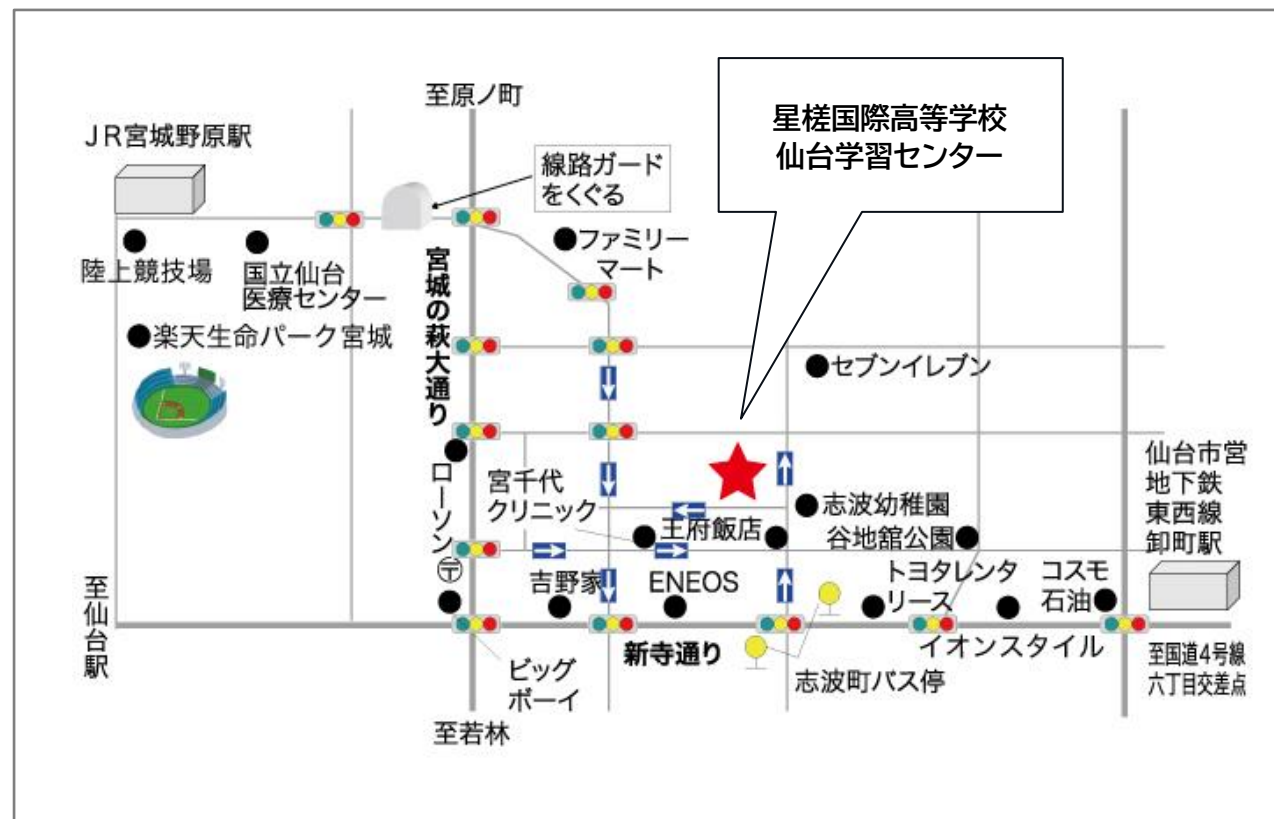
星槎国際高等学校
仙台学習センター

至原ノ町

JR宮城野原駅

線路ガードをくぐる

ファミリーマート

陸上競技場

国立仙台医療センター

楽天生命パーク宮城

宮城の萩大通り

セブンイレブン

ローソン

〒

宮千代クリニック

王府飯店

志波幼稚園

谷地館公園

仙台市営地下鉄東西線卸町駅

至仙台駅

吉野家

ENEOS

トヨタレンタリース

コスモ石油

新寺通り

イオンスタイル

至国道4号線六丁目交差点

ビッグボーイ

志波町バス停

至若林